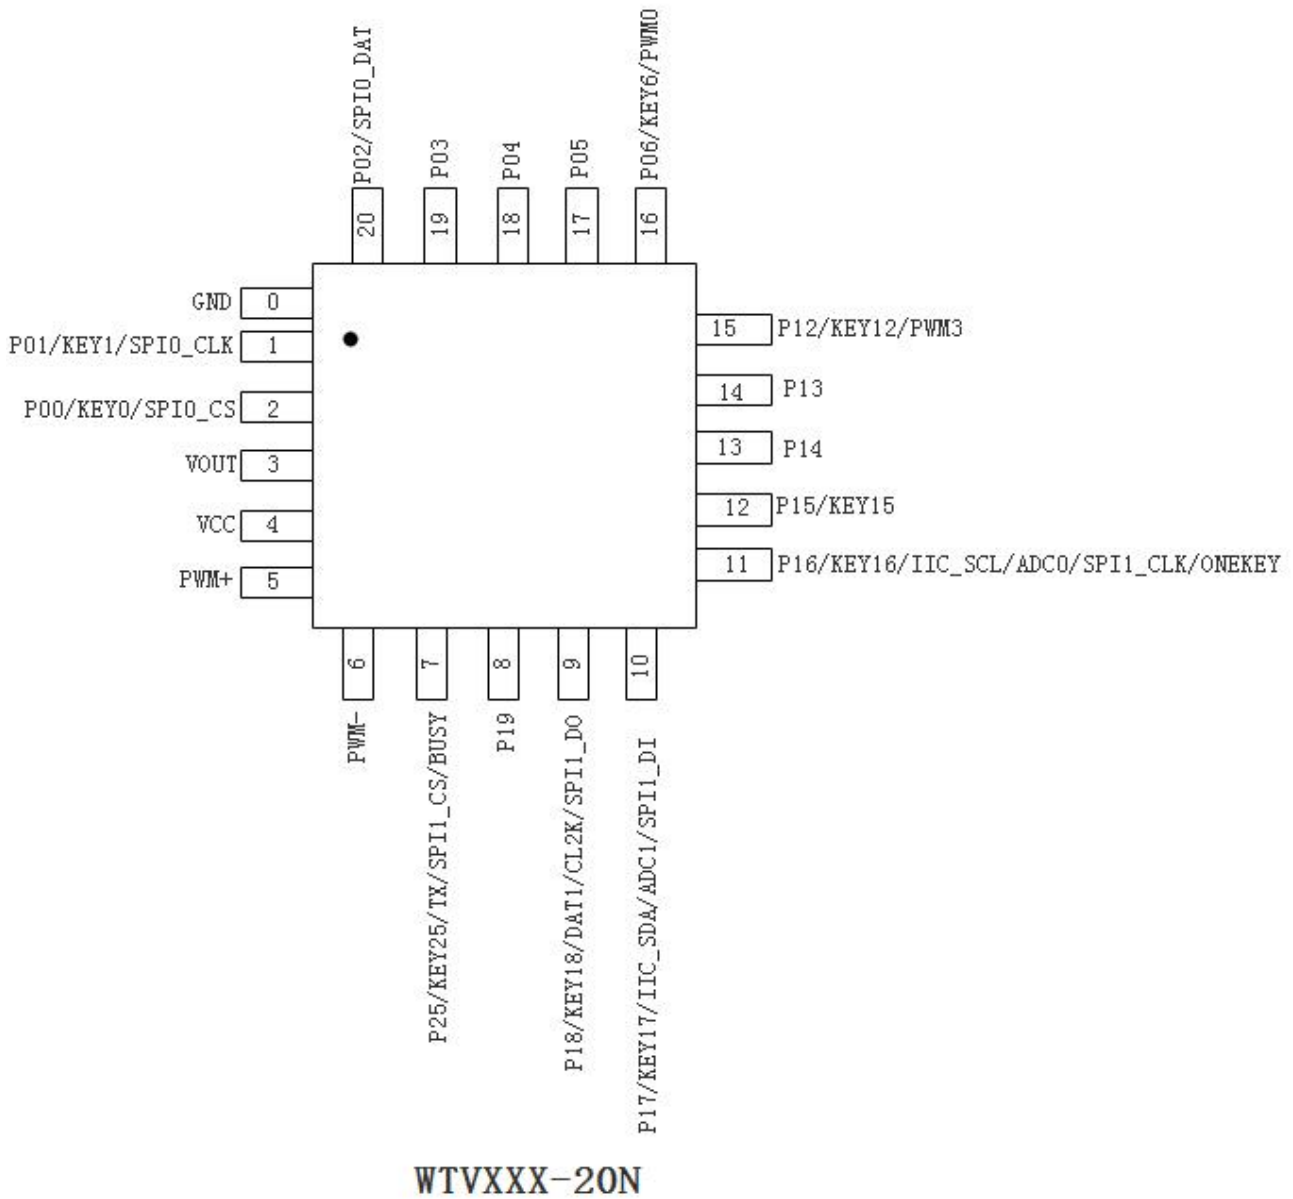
P02/SPI0_DAT
20
P03
19
P04
18
P05
17
P06/KEY6/PWM0
16

GND 0
P01/KEY1/SPI0_CLK 1
P00/KEY0/SPI0_CS 2
VOUT 3
VCC 4
PWM+ 5

15 P12/KEY12/PWM3
14 P13
13 P14
12 P15/KEY15
11 P16/KEY16/IIC_SCL/ADC0/SPI1_CLK/ONEKEY

6
PWM-
7
P25/KEY25/TX/SPI1_CS/BUSY
8
P19
9
P18/KEY18/DAT1/CL2K/SPI1_DO
10
P17/KEY17/IIC_SDA/ADC1/SPI1_DI

WTVXXX-20N